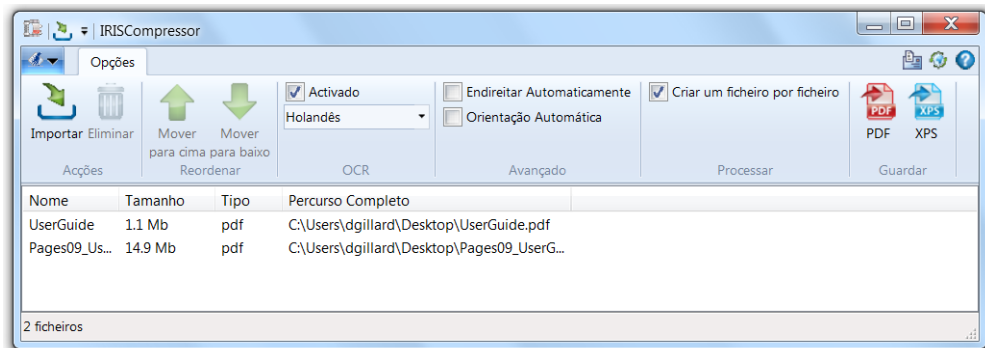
IRISCompressor

Opções

Importar Eliminar
Acções

Mover para cima Mover para baixo
Reordenar

Activado
Holandês
OCR

Endireitar Automaticamente
Orientação Automática
Avançado

Criar um ficheiro por ficheiro
Processar

PDF XPS
PDF XPS
Guardar

| Nome | Tamanho | Tipo | Percurso Completo |
|---|---|---|---|
| UserGuide | 1.1 Mb | pdf | C:\Users\dgillard\Desktop\UserGuide.pdf |
| Pages09_Us... | 14.9 Mb | pdf | C:\Users\dgillard\Desktop\Pages09_UserG... |

2 ficheiros